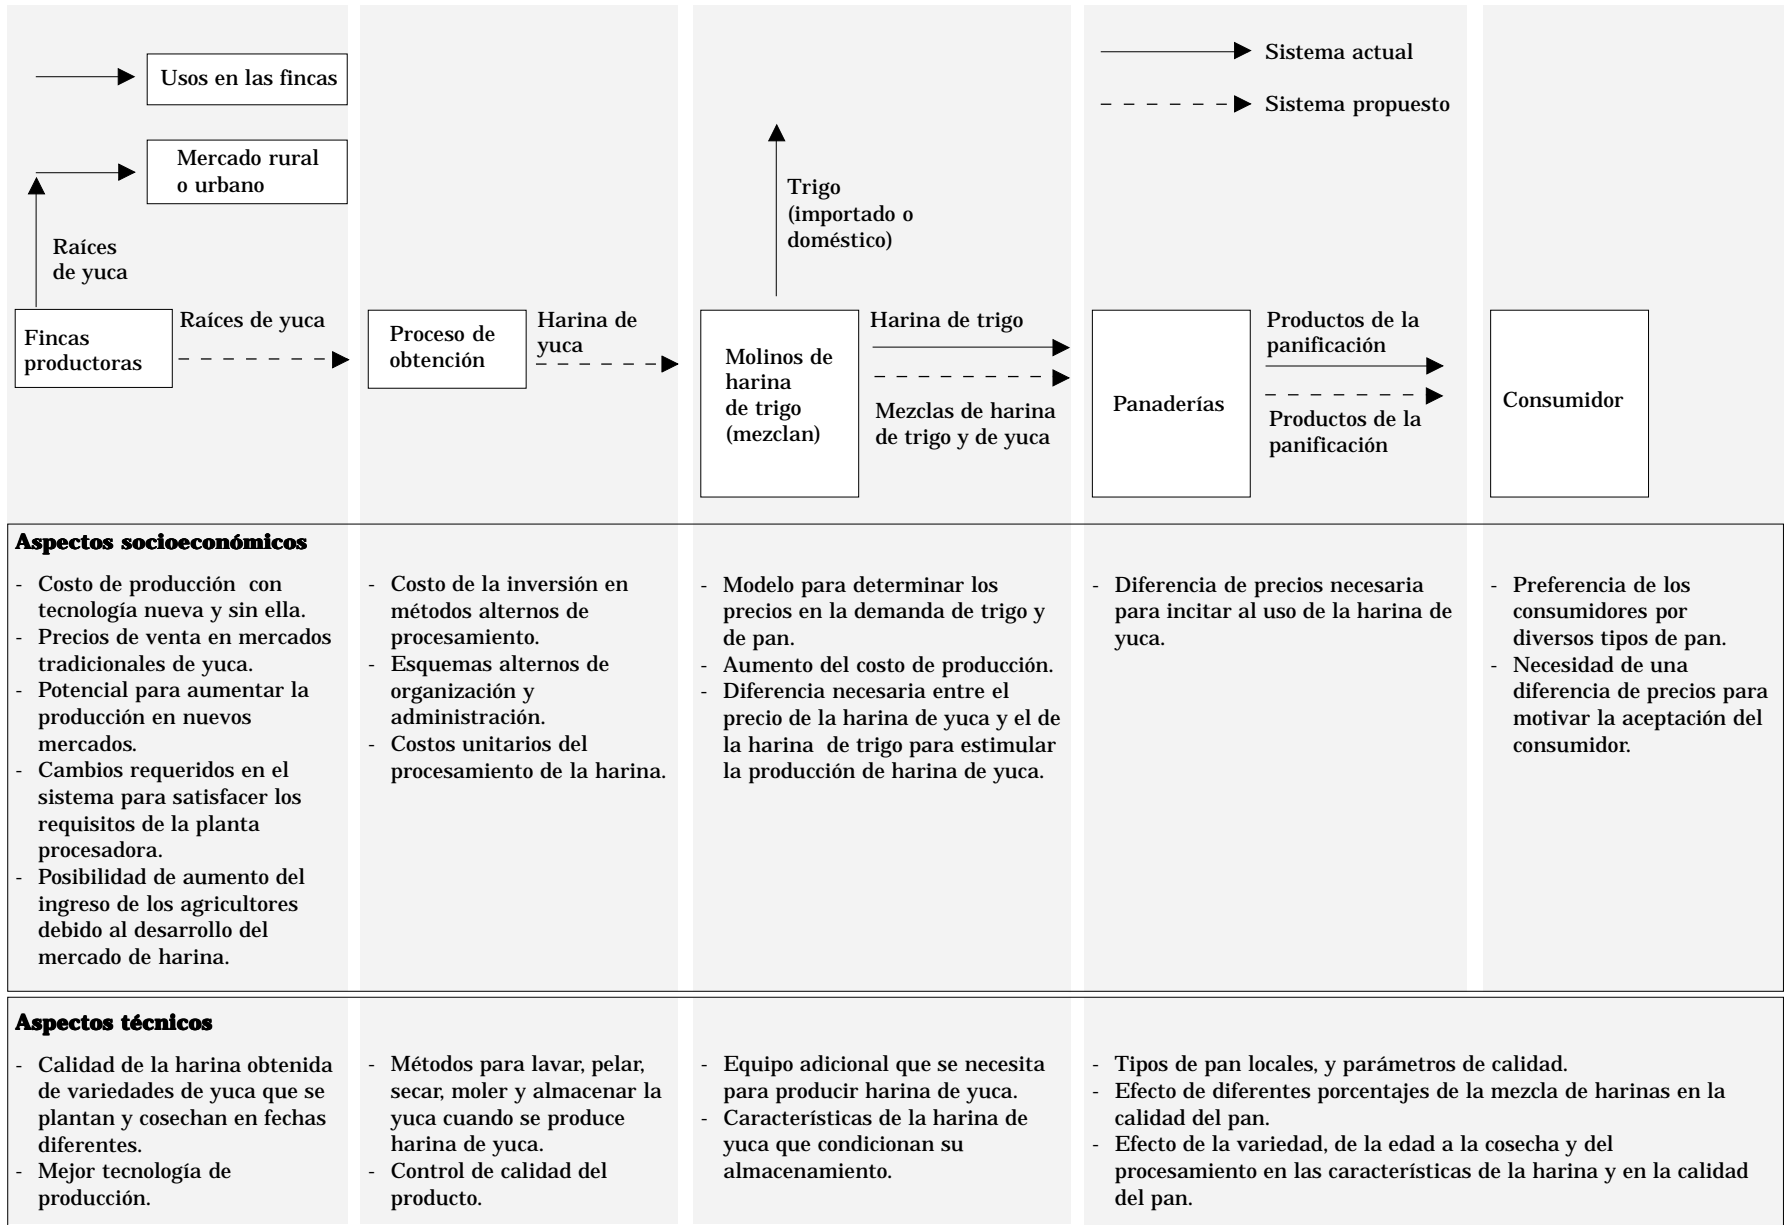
Sistema actual

Sistema propuesto

Usos en las fincas

Mercado rural o urbano

Raíces de yuca

Fincas productoras

Raíces de yuca

Proceso de obtención

Harina de yuca

Trigo (importado o doméstico)

Molinos de harina de trigo (mezclan)

Harina de trigo

Mezclas de harina de trigo y de yuca

Panaderías

Productos de la panificación

Productos de la panificación

Consumidor

**Aspectos socioeconómicos**

- Costo de producción con tecnología nueva y sin ella.
- Precios de venta en mercados tradicionales de yuca.
- Potencial para aumentar la producción en nuevos mercados.
- Cambios requeridos en el sistema para satisfacer los requisitos de la planta procesadora.
- Posibilidad de aumento del ingreso de los agricultores debido al desarrollo del mercado de harina.

- Costo de la inversión en métodos alternos de procesamiento.
- Esquemas alternos de organización y administración.
- Costos unitarios del procesamiento de la harina.

- Modelo para determinar los precios en la demanda de trigo y de pan.
- Aumento del costo de producción.
- Diferencia necesaria entre el precio de la harina de yuca y el de la harina de trigo para estimular la producción de harina de yuca.

- Diferencia de precios necesaria para incitar al uso de la harina de yuca.

- Preferencia de los consumidores por diversos tipos de pan.
- Necesidad de una diferencia de precios para motivar la aceptación del consumidor.

**Aspectos técnicos**

- Calidad de la harina obtenida de variedades de yuca que se plantan y cosechan en fechas diferentes.
- Mejor tecnología de producción.

- Métodos para lavar, pelar, secar, moler y almacenar la yuca cuando se produce harina de yuca.
- Control de calidad del producto.

- Equipo adicional que se necesita para producir harina de yuca.
- Características de la harina de yuca que condicionan su almacenamiento.

- Tipos de pan locales, y parámetros de calidad.
- Efecto de diferentes porcentajes de la mezcla de harinas en la calidad del pan.
- Efecto de la variedad, de la edad a la cosecha y del procesamiento en las características de la harina y en la calidad del pan.